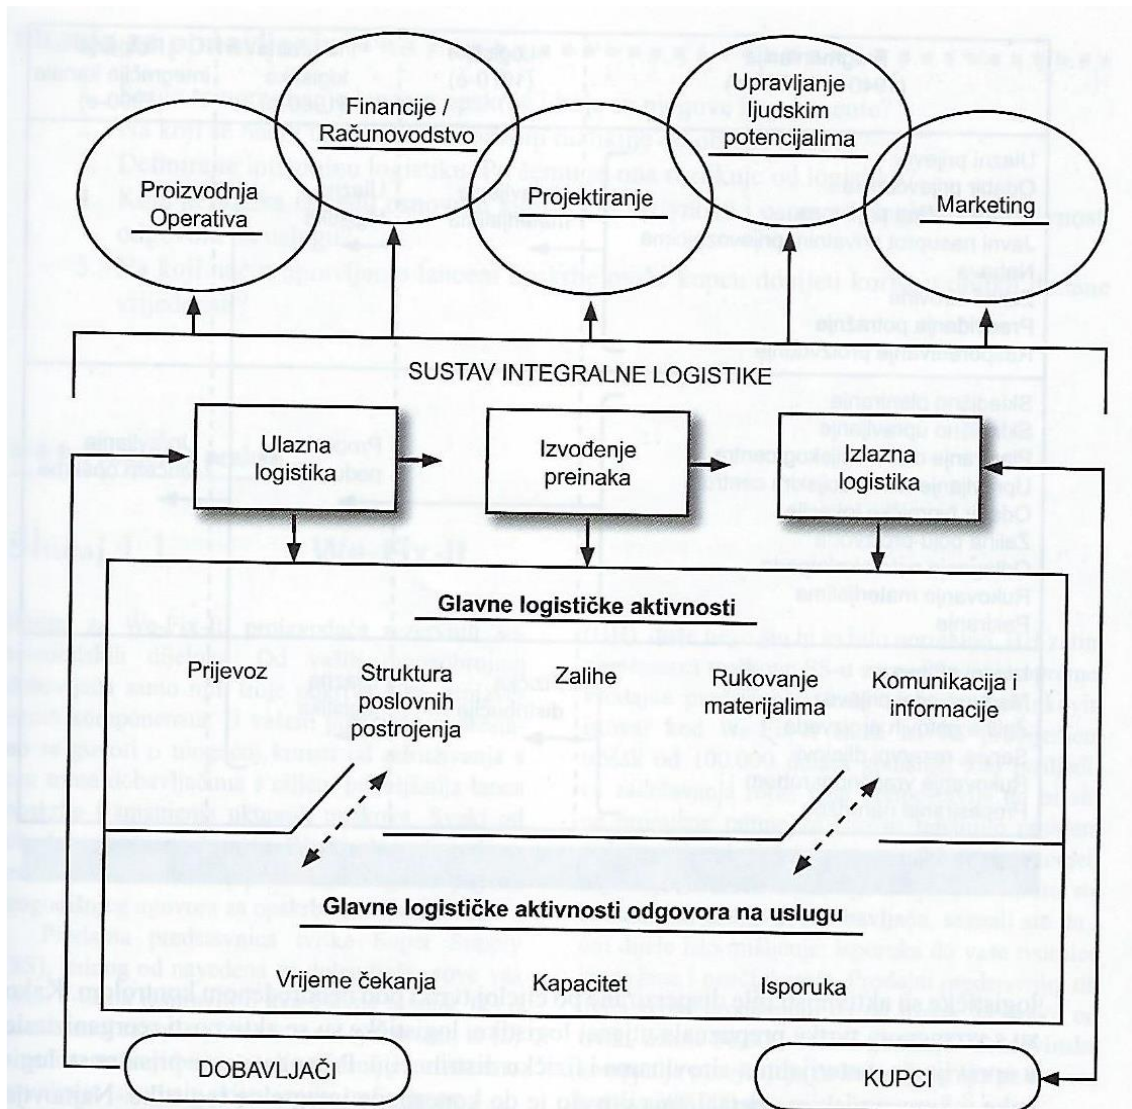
Financije / Računovodstvo

Upravljanje ljudskim potencijalima

Proizvodnja Operativa

Projektiranje

Marketing

SUSTAV INTEGRALNE LOGISTIKE

Ulazna logistika

Izvođenje preinaka

Izlazna logistika

Glavne logističke aktivnosti

Prijevoz

Struktura poslovnih postrojenja

Zalihe

Rukovanje materijalima

Komunikacija i informacije

Glavne logističke aktivnosti odgovora na uslugu

Vrijeme čekanja

Kapacitet

Isporuka

DOBAVLJAČI

KUPCI